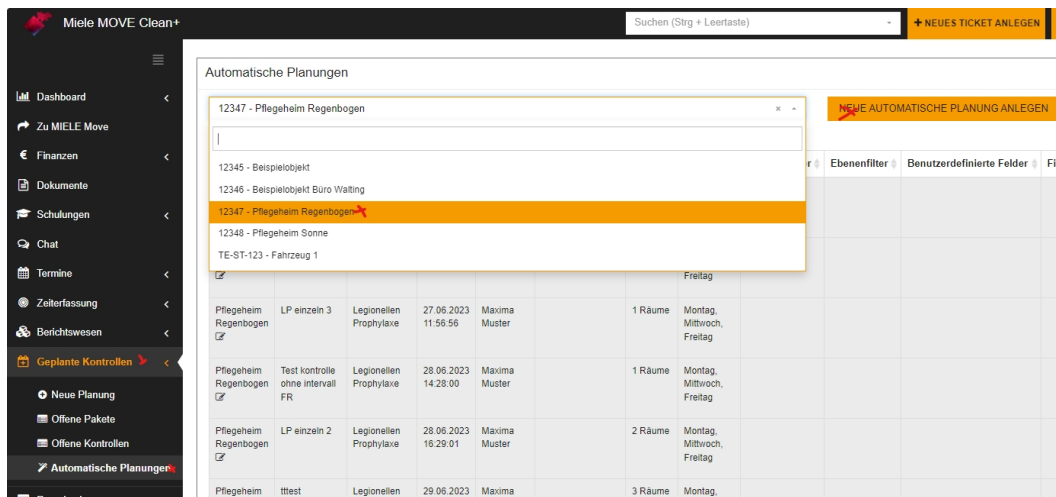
Miele MOVE Clean+

Suchen (Strg + Leertaste)

+ NEUES TICKET ANLEGEN

Dashboard
Zu MIELE Move
Finanzen
Dokumente
Schulungen
Chat
Termine
Zeiterfassung
Berichtswesen
Geplante Kontrollen
Neue Planung
Offene Pakete
Offene Kontrollen
Automatische Planungen

Automatische Planungen

12347 - Pflegeheim Regenbogen

NEUE AUTOMATISCHE PLANUNG ANLEGEN

12345 - Beispielobjekt
12346 - Beispielobjekt Büro Walting
12347 - Pflegeheim Regenbogen
12348 - Pflegeheim Sonne
TE-ST-123 - Fahrzeug 1

r | Ebenenfilter | Benutzerdefinierte Felder | Fi

Freitag

| Pflegeheim Regenbogen | LP einzeln 3 | Legionellen Prophylaxe | 27.06.2023 11:56:56 | Maxima Muster | | 1 Räume | Montag, Mittwoch, Freitag |
|---|---|---|---|---|---|---|---|
| Pflegeheim Regenbogen | Test kontrolle ohne intervall FR | Legionellen Prophylaxe | 28.06.2023 14:28:00 | Maxima Muster | | 1 Räume | Montag, Mittwoch, Freitag |
| Pflegeheim Regenbogen | LP einzeln 2 | Legionellen Prophylaxe | 28.06.2023 16:29:01 | Maxima Muster | | 2 Räume | Montag, Mittwoch, Freitag |
| Pflegeheim | tttest | Legionellen | 29.06.2023 | Maxima | | 3 Räume | Montag, |